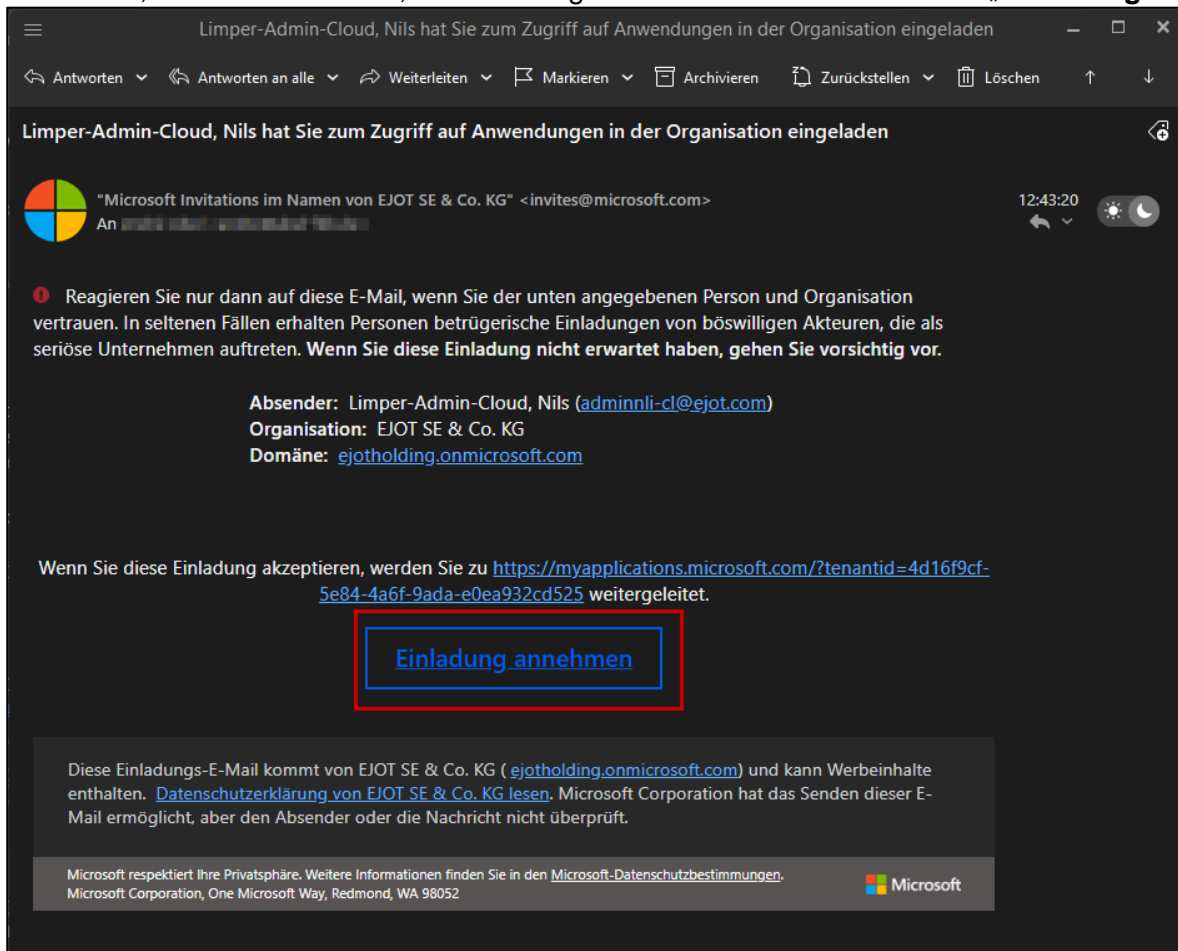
Limper-Admin-Cloud, Nils hat Sie zum Zugriff auf Anwendungen in der Organisation eingeladen

Antworten | Antworten an alle | Weiterleiten | Markieren | Archivieren | Zurückstellen | Löschen

Limper-Admin-Cloud, Nils hat Sie zum Zugriff auf Anwendungen in der Organisation eingeladen

"Microsoft Invitations im Namen von EJOT SE & Co. KG" <invites@microsoft.com>
An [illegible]

12:43:20

Reagieren Sie nur dann auf diese E-Mail, wenn Sie der unten angegebenen Person und Organisation vertrauen. In seltenen Fällen erhalten Personen betrügerische Einladungen von böswilligen Akteuren, die als seriöse Unternehmen auftreten. **Wenn Sie diese Einladung nicht erwartet haben, gehen Sie vorsichtig vor.**

**Absender:** Limper-Admin-Cloud, Nils (adminnli-cl@ejot.com)
**Organisation:** EJOT SE & Co. KG
**Domäne:** ejotholding.onmicrosoft.com

Wenn Sie diese Einladung akzeptieren, werden Sie zu https://myapplications.microsoft.com/?tenantid=4d16f9cf-5e84-4a6f-9ada-e0ea932cd525 weitergeleitet.

Einladung annehmen

Diese Einladungs-E-Mail kommt von EJOT SE & Co. KG ( ejotholding.onmicrosoft.com) und kann Werbeinhalte enthalten. Datenschutzerklärung von EJOT SE & Co. KG lesen. Microsoft Corporation hat das Senden dieser E-Mail ermöglicht, aber den Absender oder die Nachricht nicht überprüft.

Microsoft respektiert Ihre Privatsphäre. Weitere Informationen finden Sie in den Microsoft-Datenschutzbestimmungen.
Microsoft Corporation, One Microsoft Way, Redmond, WA 98052

Microsoft